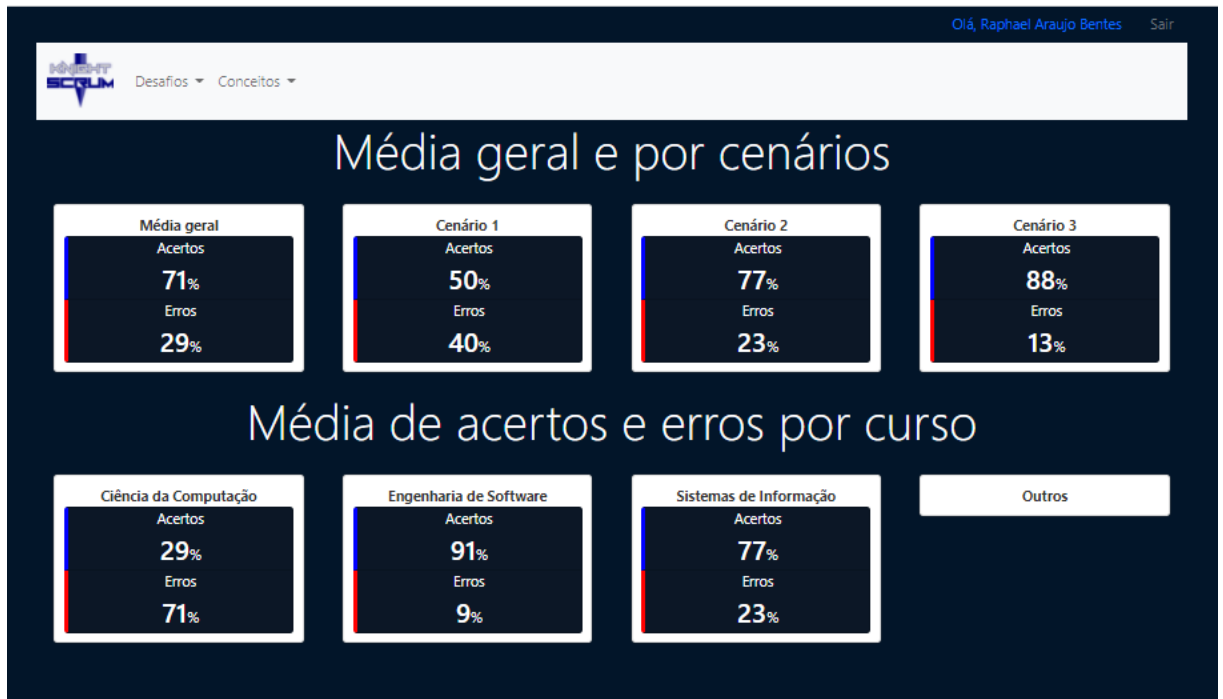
Olá, Raphael Araujo Bentes Sair

KNIGHT SCRUM Desafios Conceitos

Média geral e por cenários

Média geral
Acertos
71%
Erros
29%

Cenário 1
Acertos
50%
Erros
40%

Cenário 2
Acertos
77%
Erros
23%

Cenário 3
Acertos
88%
Erros
13%

Média de acertos e erros por curso

Ciência da Computação
Acertos
29%
Erros
71%

Engenharia de Software
Acertos
91%
Erros
9%

Sistemas de Informação
Acertos
77%
Erros
23%

Outros